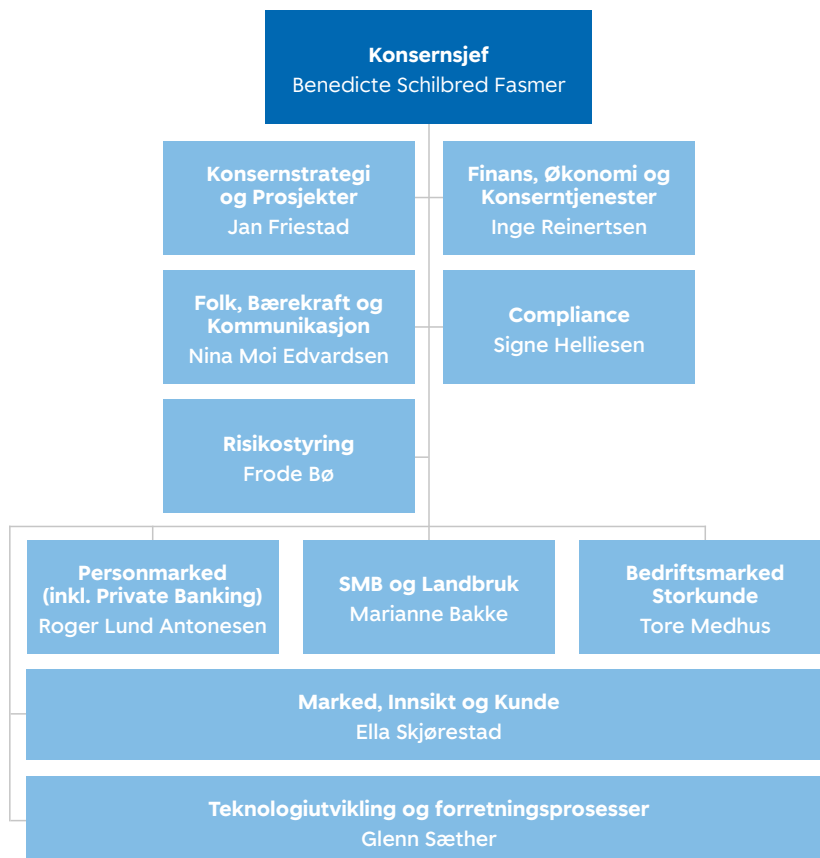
Konsernsjef
Benedicte Schilbred Fasmer

Konsernstrategi og Prosjekter
Jan Friestad

Finans, Økonomi og Konserntjenester
Inge Reinertsen

Folk, Bærekraft og Kommunikasjon
Nina Moi Edvardsen

Compliance
Signe Helliesen

Risikostyring
Frode Bø

Personmarked (inkl. Private Banking)
Roger Lund Antonesen

SMB og Landbruk
Marianne Bakke

Bedriftsmarked Storkunde
Tore Medhus

Marked, Innsikt og Kunde
Ella Skjørestad

Teknologiutvikling og forretningsprosesser
Glenn Sæther